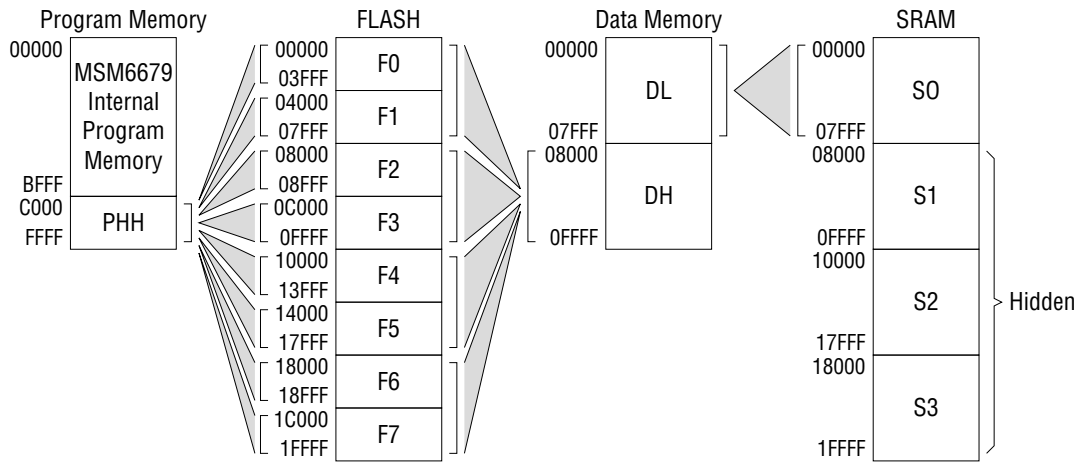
Program Memory

00000
MSM6679 Internal Program Memory
BFFF
C000
PHH
FFFF

FLASH

00000
03FFF
F0
04000
07FFF
F1
08000
08FFF
F2
0C000
0FFFF
F3
10000
13FFF
F4
14000
17FFF
F5
18000
18FFF
F6
1C000
1FFFF
F7

Data Memory

00000
DL
07FFF
08000
DH
0FFFF

SRAM

00000
S0
07FFF
08000
S1
0FFFF
10000
S2
17FFF
18000
S3
1FFFF

Hidden